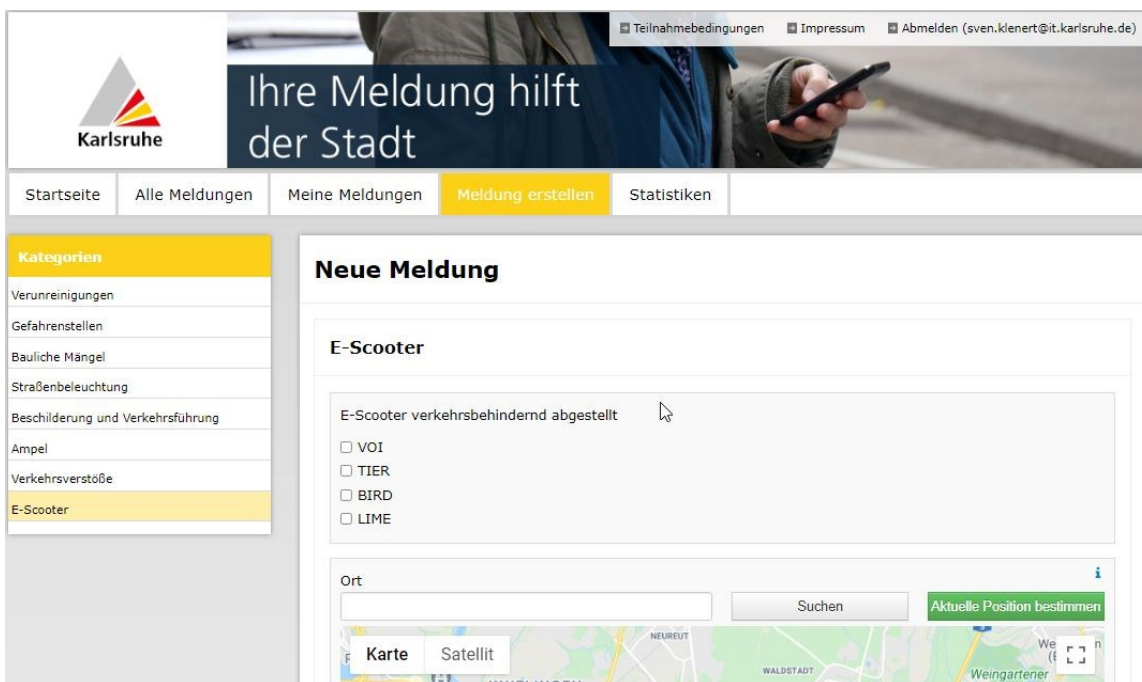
Teilnahmebedingungen Impressum Abmelden (sven.klenert@it.karlsruhe.de)

Karlsruhe

Ihre Meldung hilft der Stadt

Startseite | Alle Meldungen | Meine Meldungen | Meldung erstellen | Statistiken

Kategorien
Verunreinigungen
Gefahrenstellen
Bauliche Mängel
Straßenbeleuchtung
Beschilderung und Verkehrsführung
Ampel
Verkehrsverstöße
E-Scooter

Neue Meldung

E-Scooter

E-Scooter verkehrsbehindernd abgestellt
☐ VOI
☐ TIER
☐ BIRD
☐ LIME

Ort
i
Suchen
Aktuelle Position bestimmen

Karte Satellit
NEUREUT
WALDSTADT
Weingartener
We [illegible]